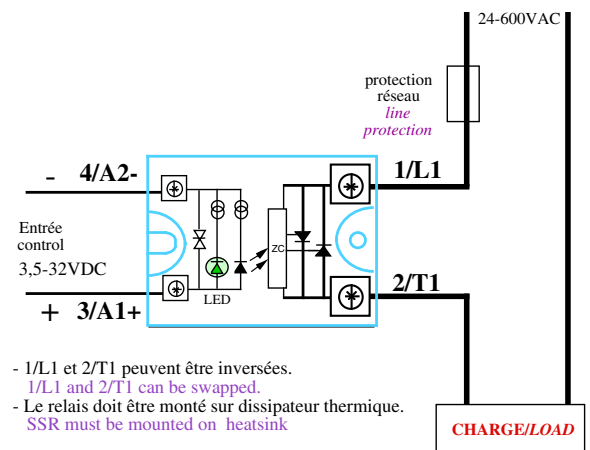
24-600VAC

protection réseau
line protection

- 4/A2-

1/L1

Entrée control
3,5-32VDC

ZC

LED

+ 3/A1+

2/T1

- 1/L1 et 2/T1 peuvent être inversées.
1/L1 and 2/T1 can be swapped.
- Le relais doit être monté sur dissipateur thermique.
SSR must be mounted on heatsink

CHARGE/LOAD